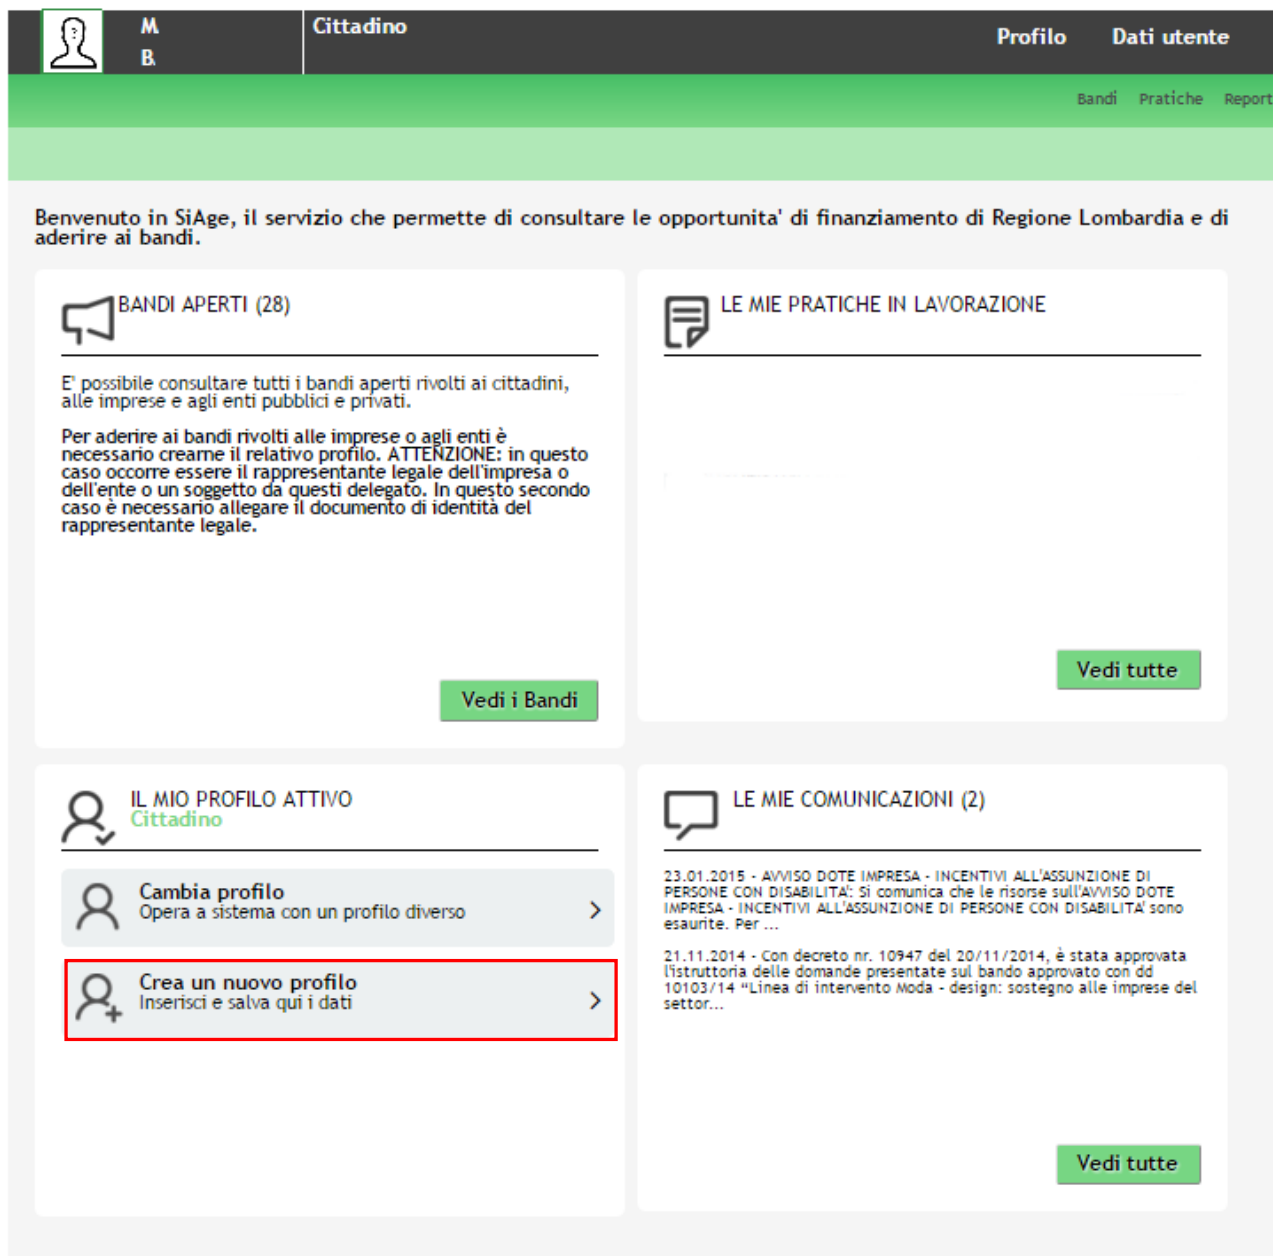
M
B.

Cittadino

Profilo Dati utente

Bandi Pratiche Report

Benvenuto in SiAge, il servizio che permette di consultare le opportunita' di finanziamento di Regione Lombardia e di aderire ai bandi.

BANDI APERTI (28)

E' possibile consultare tutti i bandi aperti rivolti ai cittadini, alle imprese e agli enti pubblici e privati.

Per aderire ai bandi rivolti alle imprese o agli enti è necessario crearne il relativo profilo. ATTENZIONE: in questo caso occorre essere il rappresentante legale dell'impresa o dell'ente o un soggetto da questi delegato. In questo secondo caso è necessario allegare il documento di identità del rappresentante legale.

Vedi i Bandi

LE MIE PRATICHE IN LAVORAZIONE

Vedi tutte

IL MIO PROFILO ATTIVO
Cittadino

Cambia profilo
Opera a sistema con un profilo diverso

Crea un nuovo profilo
Inserisci e salva qui i dati

LE MIE COMUNICAZIONI (2)

23.01.2015 - AVVISO DOTE IMPRESA - INCENTIVI ALL'ASSUNZIONE DI PERSONE CON DISABILITA': Si comunica che le risorse sull'AVVISO DOTE IMPRESA - INCENTIVI ALL'ASSUNZIONE DI PERSONE CON DISABILITA' sono esaurite. Per ...

21.11.2014 - Con decreto nr. 10947 del 20/11/2014, è stata approvata l'istruttoria delle domande presentate sul bando approvato con dd 10103/14 "Linea di intervento Moda - design: sostegno alle imprese del settor...

Vedi tutte